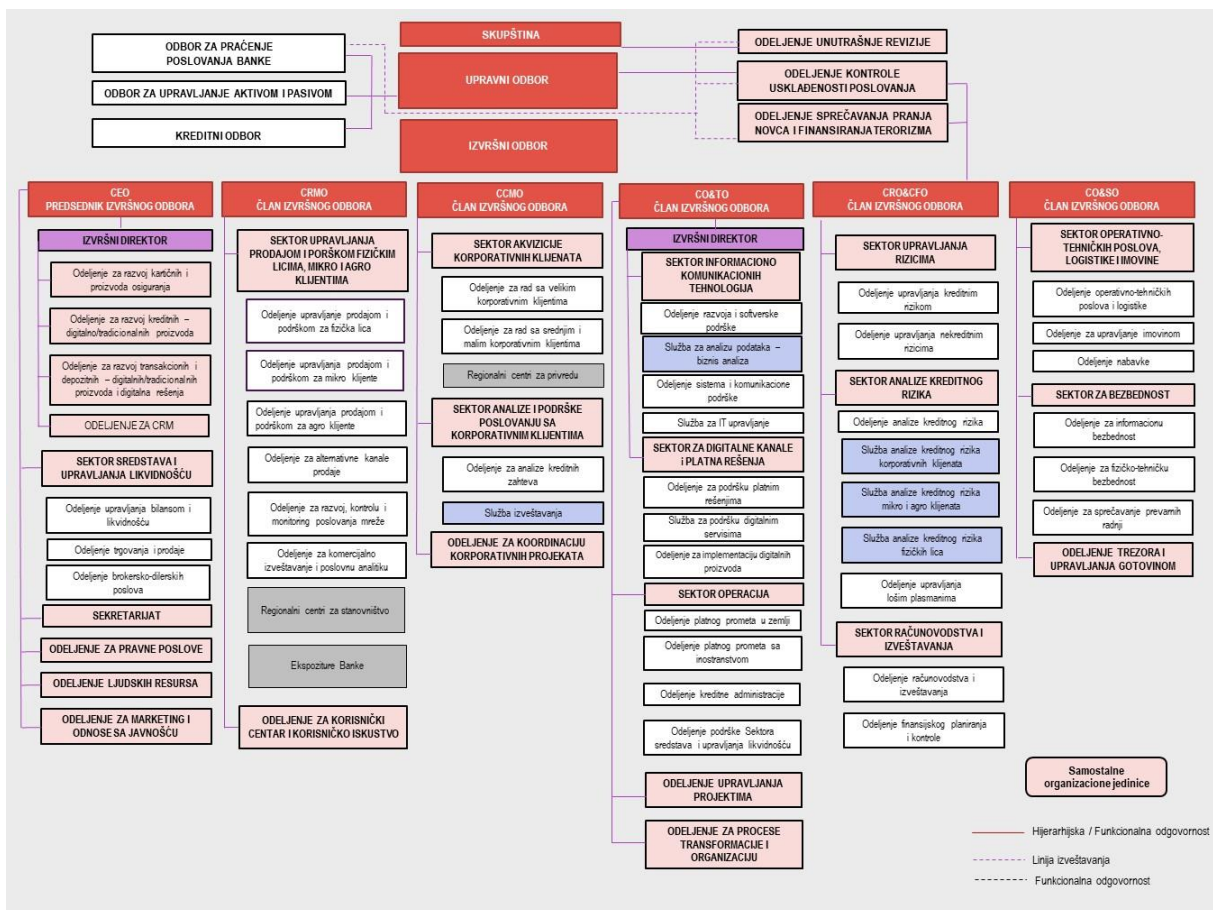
SKUPŠTINA

ODBOR ZA PRAĆENJE POSLOVANJA BANKE

ODBOR ZA UPRAVLJANJE AKTIVOM I PASIVOM

KREDITNI ODBOR

UPRAVNI ODBOR

IZVRŠNI ODBOR

ODELJENJE UNUTRAŠNJE REVIZIJE

ODELJENJE KONTROLE USKLAĐENOSTI POSLOVANJA

ODELJENJE SPREČAVANJA PRANJA NOVCA I FINANSIRANJA TERORIZMA

CEO
PREDSEDNIK IZVRŠNOG ODBORA

IZVRŠNI DIREKTOR

Odeljenje za razvoj kartičnih i proizvoda osiguranja

Odeljenje za razvoj kreditnih – digitalno/tradicionalnih proizvoda

Odeljenje za razvoj transakcionih i depozitnih – digitalnih/tradicionalnih proizvoda i digitalna rešenja

ODELJENJE ZA CRM

SEKTOR SREDSTAVA I UPRAVLJANJA LIKVIDNOŠĆU

Odeljenje upravljanja bilansom i likvidnošću

Odeljenje trgovanja i prodaje

Odeljenje brokersko-dilerskih poslova

SEKRETARIJAT

ODELJENJE ZA PRAVNE POSLOVE

ODELJENJE LJUDSKIH RESURSA

ODELJENJE ZA MARKETING I ODNOSE SA JAVNOŠĆU

CRMO
ČLAN IZVRŠNOG ODBORA

SEKTOR UPRAVLJANJA PRODAJOM I PORŠKOM FIZIČKIM LICIMA, MIKRO I AGRO KLIJENTIMA

Odeljenje upravljanje prodajom i podrškom za fizička lica

Odeljenje upravljanja prodajom i podrškom za mikro klijente

Odeljenje upravljanja prodajom i podrškom za agro klijente

Odeljenje za alternativne kanale prodaje

Odeljenje za razvoj, kontrolu i monitoring poslovanja mreže

Odeljenje za komercijalno izveštavanje i poslovnu analitiku

Regionalni centri za stanovništvo

Ekspoziture Banke

ODELJENJE ZA KORISNIČKI CENTAR I KORISNIČKO ISKUSTVO

CCMO
ČLAN IZVRŠNOG ODBORA

SEKTOR AKVIZICIJE KORPORATIVNIH KLIJENATA

Odeljenje za rad sa velikim korporativnim klijentima

Odeljenje za rad sa srednjim i malim korporativnim klijentima

Regionalni centri za privredu

SEKTOR ANALIZE I PODRŠKE POSLOVANJU SA KORPORATIVNIM KLIJENTIMA

Odeljenje za analize kreditnih zahteva

Služba izveštavanja

ODELJENJE ZA KOORDINACIJU KORPORATIVNIH PROJEKATA

CO&TO
ČLAN IZVRŠNOG ODBORA

IZVRŠNI DIREKTOR

SEKTOR INFORMACIONO KOMUNIKACIONIH TEHNOLOGIJA

Odeljenje razvoja i softverske podrške

Služba za analizu podataka – biznis analiza

Odeljenje sistema i komunikacione podrške

Služba za IT upravljanje

SEKTOR ZA DIGITALNE KANALE I PLATNA REŠENJA

Odeljenje za podršku platnim rešenjima

Služba za podršku digitalnim servisima

Odeljenje za implementaciju digitalnih proizvoda

SEKTOR OPERACIJA

Odeljenje platnog prometa u zemlji

Odeljenje platnog prometa sa inostranstvom

Odeljenje kreditne administracije

Odeljenje podrške Sektora sredstava i upravljanja likvidnošću

ODELJENJE UPRAVLJANJA PROJEKTIMA

ODELJENJE ZA PROCESE TRANSFORMACIJE I ORGANIZACIJU

CRO&CFO
ČLAN IZVRŠNOG ODBORA

SEKTOR UPRAVLJANJA RIZICIMA

Odeljenje upravljanja kreditnim rizikom

Odeljenje upravljanja nekreditnim rizicima

SEKTOR ANALIZE KREDITNOG RIZIKA

Odeljenje analize kreditnog rizika

Služba analize kreditnog rizika korporativnih klijenata

Služba analize kreditnog rizika mikro i agro klijenata

Služba analize kreditnog rizika fizičkih lica

Odeljenje upravljanja lošim plasmanima

SEKTOR RAČUNOVODSTVA I IZVEŠTAVANJA

Odeljenje računovodstva i izveštavanja

Odeljenje finansijskog planiranja i kontrole

CO&SO
ČLAN IZVRŠNOG ODBORA

SEKTOR OPERATIVNO-TEHNIČKIH POSLOVA, LOGISTIKE I IMOVINE

Odeljenje operativno-tehničkih poslova i logistike

Odeljenje za upravljanje imovinom

Odeljenje nabavke

SEKTOR ZA BEZBEDNOST

Odeljenje za informacionu bezbednost

Odeljenje za fizičko-tehničku bezbednost

Odeljenje za sprečavanje prevarnih radnji

ODELJENJE TREZORA I UPRAVLJANJA GOTOVINOM

Samostalne organizacione jedinice

Hijerarhijska / Funkcionalna odgovornost

Linija izveštavanja

Funkcionalna odgovornost